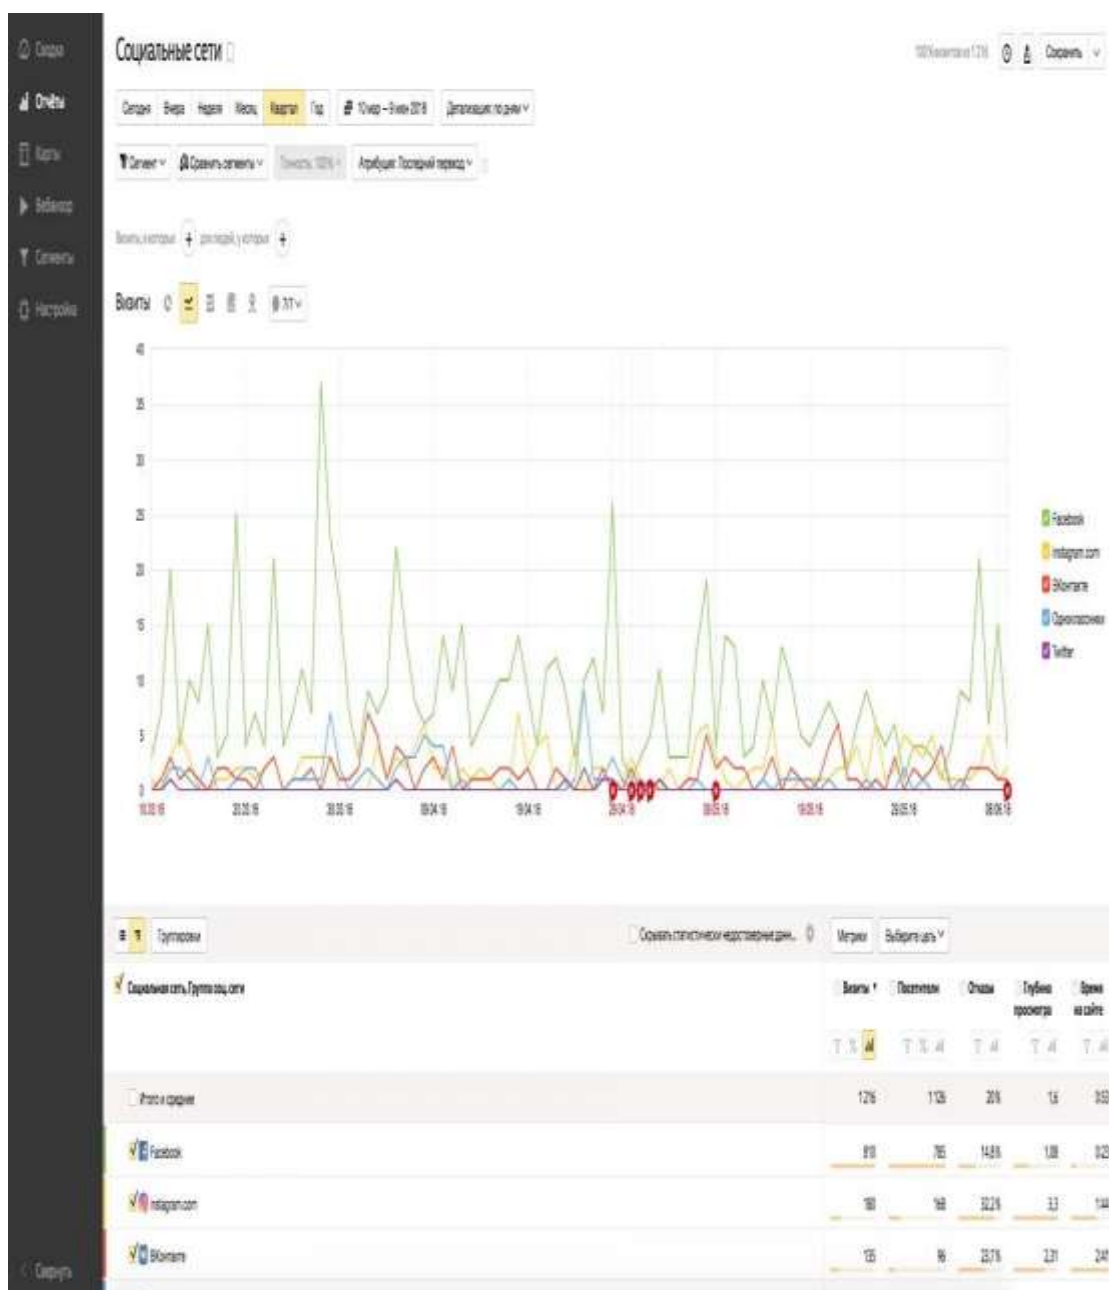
Сводка
Отчёты
Карты
Вебвизор
Сегменты
Настройка

Социальные сети

Сохранить

Сегодня Вчера Неделя Месяц Квартал Год

Детализация: по дням

Сегмент Сравнить сегменты Точность: 100% Атрибуция: Последний переход

Визиты

40
35
30
25
20
15
10
5
0

Facebook
instagram.com
ВКонтакте
Одноклассники
Twitter

Группировки

Метрики Выберите цель

Социальная сеть, Группа соц.сети

| | Визиты | Посетители | Отказы | Глубина просмотра | Время на сайте |
|---|---|---|---|---|---|
| Итого и средние | 1 276 | 1 136 | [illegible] | 1.6 | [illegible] |
| Facebook | 910 | 765 | 14.8% | 1.08 | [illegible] |
| instagram.com | 180 | 168 | 32.2% | 3.3 | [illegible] |
| ВКонтакте | 135 | 96 | 23.7% | 2.31 | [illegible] |

Свернуть